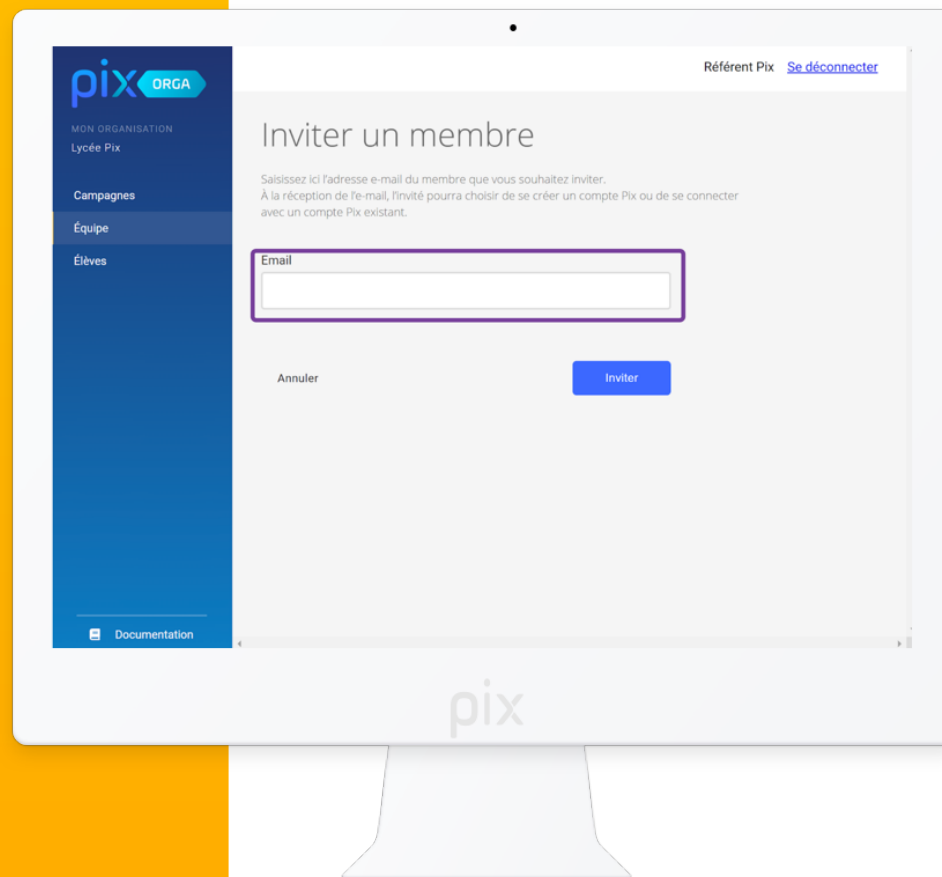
pix ORGA

MON ORGANISATION
Lycée Pix

Campagnes
Équipe
Élèves

Documentation

Référent Pix Se déconnecter

Inviter un membre

Saisissez ici l'adresse e-mail du membre que vous souhaitez inviter.
À la réception de l'e-mail, l'invité pourra choisir de se créer un compte Pix ou de se connecter avec un compte Pix existant.

Email

Annuler

Inviter

pix